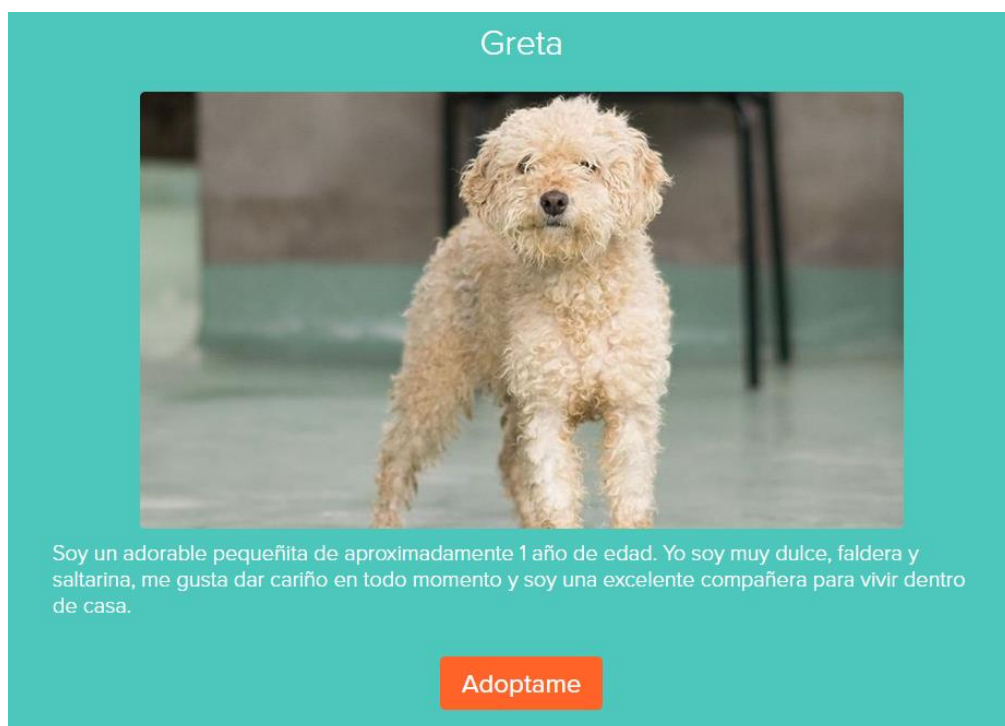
Greta

Soy un adorable pequeñita de aproximadamente 1 año de edad. Yo soy muy dulce, faldera y saltarina, me gusta dar cariño en todo momento y soy una excelente compañera para vivir dentro de casa.

Adoptame